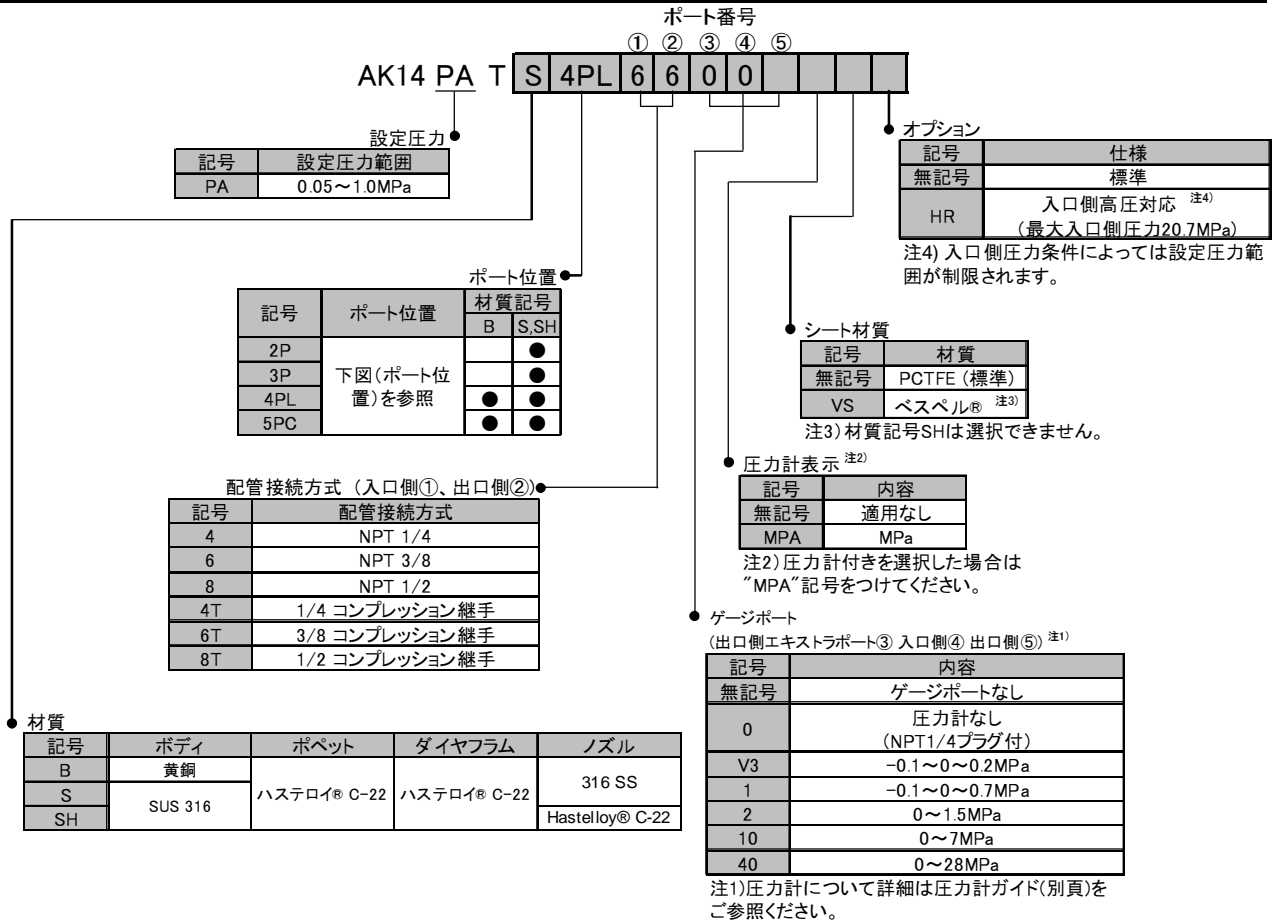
ポート番号
① ② ③ ④ ⑤
AK14 PA T S 4PL 6 6 0 0

設定圧力
| 記号 | 設定圧力範囲 |
|---|---|
| PA | 0.05～1.0MPa |

オプション
| 記号 | 仕様 |
|---|---|
| 無記号 | 標準 |
| HR | 入口側高圧対応 注4)（最大入口側圧力20.7MPa） |

注4) 入口側圧力条件によっては設定圧力範囲が制限されます。

ポート位置
| 記号 | ポート位置 | 材質記号 B | 材質記号 S,SH |
|---|---|---|---|
| 2P | 下図（ポート位置）を参照 | | ● |
| 3P | | | ● |
| 4PL | | ● | ● |
| 5PC | | ● | ● |

シート材質
| 記号 | 材質 |
|---|---|
| 無記号 | PCTFE（標準） |
| VS | ベスペル® 注3) |

注3) 材質記号SHは選択できません。

圧力計表示 注2)
| 記号 | 内容 |
|---|---|
| 無記号 | 適用なし |
| MPA | MPa |

注2) 圧力計付きを選択した場合は"MPA"記号をつけてください。

配管接続方式（入口側①、出口側②）
| 記号 | 配管接続方式 |
|---|---|
| 4 | NPT 1/4 |
| 6 | NPT 3/8 |
| 8 | NPT 1/2 |
| 4T | 1/4 コンプレッション継手 |
| 6T | 3/8 コンプレッション継手 |
| 8T | 1/2 コンプレッション継手 |

ゲージポート
(出口側エキストラポート③ 入口側④ 出口側⑤) 注1)
| 記号 | 内容 |
|---|---|
| 無記号 | ゲージポートなし |
| 0 | 圧力計なし（NPT1/4プラグ付） |
| V3 | −0.1～0～0.2MPa |
| 1 | −0.1～0～0.7MPa |
| 2 | 0～1.5MPa |
| 10 | 0～7MPa |
| 40 | 0～28MPa |

注1) 圧力計について詳細は圧力計ガイド(別頁)をご参照ください。

材質
| 記号 | ボディ | ポペット | ダイヤフラム | ノズル |
|---|---|---|---|---|
| B | 黄銅 | ハステロイ® C-22 | ハステロイ® C-22 | 316 SS |
| S | SUS 316 | | | |
| SH | | | | Hastelloy® C-22 |